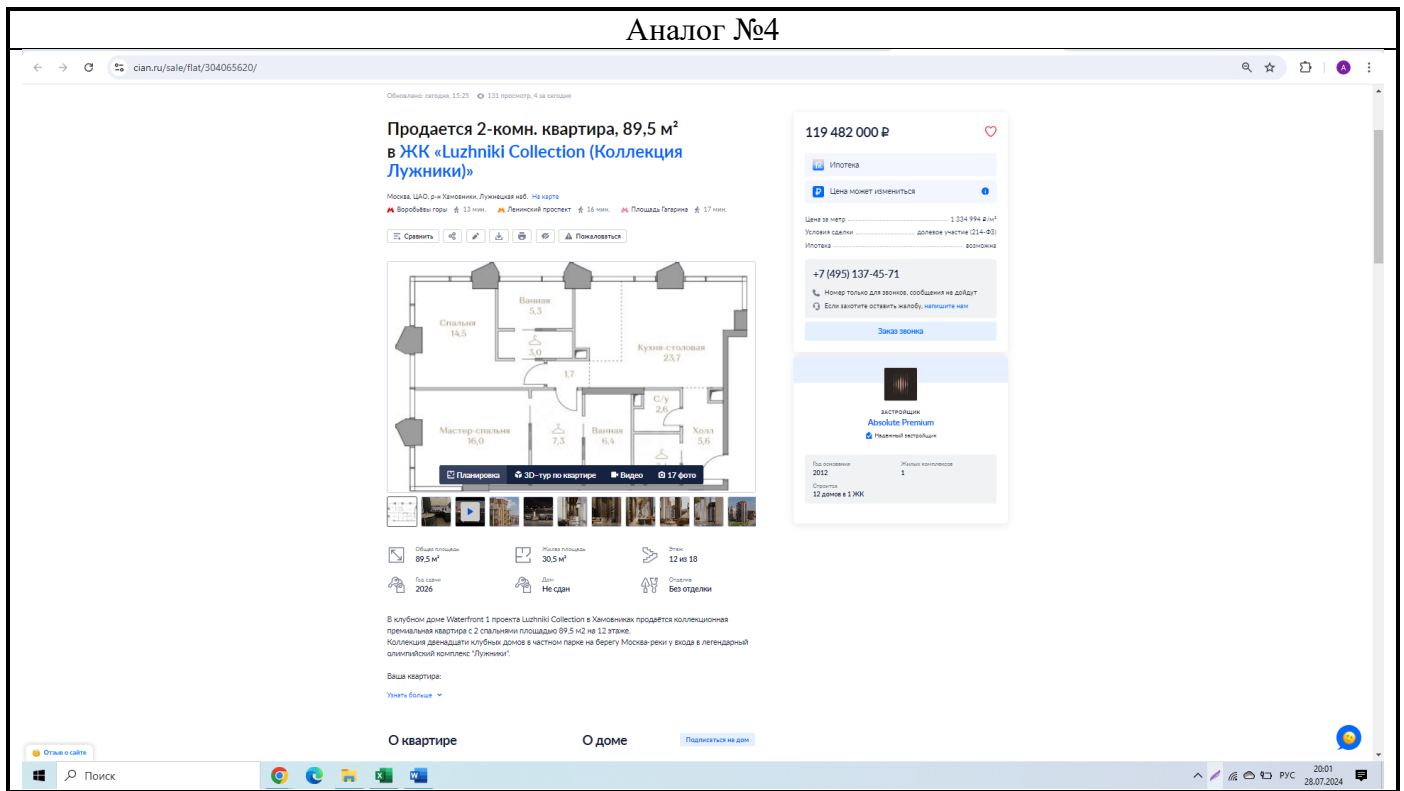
Аналог №4

cian.ru/sale/flat/304065620/

Обновлено: сегодня, 15:25 131 просмотр, 4 за сегодня

Продается 2-комн. квартира, 89,5 м²
в ЖК «Luzhniki Collection (Коллекция Лужники)»

Москва, ЦАО, р-н Хамовники, Лужнецкая наб. На карте
Воробьёвы горы 13 мин. Ленинский проспект 16 мин. Площадь Гагарина 17 мин.

Сравнить Пожаловаться

Спальня 14,5
Ванная 5,3
3,0
Кухня-столовая 23,7
1,7
С/у 2,6
Мастер-спальня 16,0
7,3
Ванная 6,4
Холл 5,6

Планировка 3D-тур по квартире Видео 17 фото

Общая площадь 89,5 м²
Жилая площадь 30,5 м²
Этаж 12 из 18
Год сдачи 2026
Дом Не сдан
Отделка Без отделки

В клубном доме Waterfront 1 проекта Luzhniki Collection в Хамовниках продаётся коллекционная премиальная квартира с 2 спальнями площадью 89,5 м2 на 12 этаже.
Коллекция двенадцати клубных домов в частном парке на берегу Москва-реки у входа в легендарный олимпийский комплекс "Лужники".

Ваша квартира:
Узнать больше

О квартире
О доме
Подписаться на дом

119 482 000 ₽
Ипотека
Цена может измениться
Цена за метр 1 334 994 ₽/м²
Условия сделки долевое участие (214-ФЗ)
Ипотека возможна
+7 (495) 137-45-71
Номер только для звонков, сообщения не дойдут
Если захотите оставить жалобу, напишите нам
Заказ звонка

ЗАСТРОЙЩИК
Absolute Premium
Надежный застройщик
Год основания 2012
Жилых комплексов 1
Строится 12 домов в 1 ЖК

Отзыв о сайте

Поиск
РУС 20:01 28.07.2024